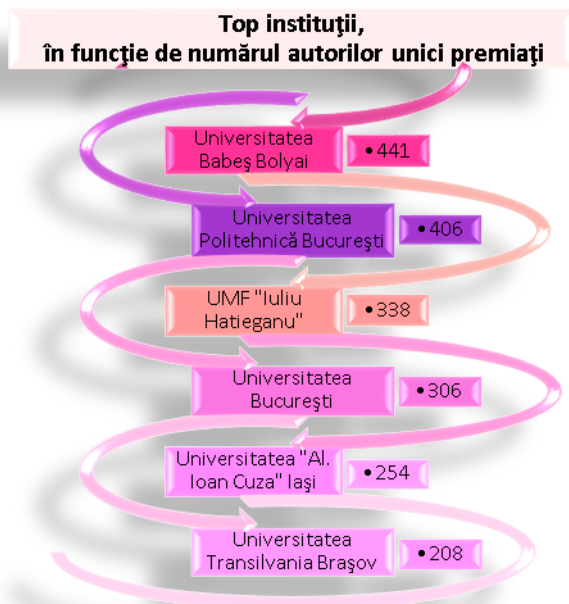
Top instituţii, în funcţie de numărul autorilor unici premiaţi

Universitatea Babeş Bolyai

• 441

Universitatea Politehnică Bucureşti

• 406

UMF "Iuliu Hatieganu"

• 338

Universitatea Bucureşti

• 306

Universitatea "Al. Ioan Cuza" Iaşi

• 254

Universitatea Transilvania Braşov

• 208